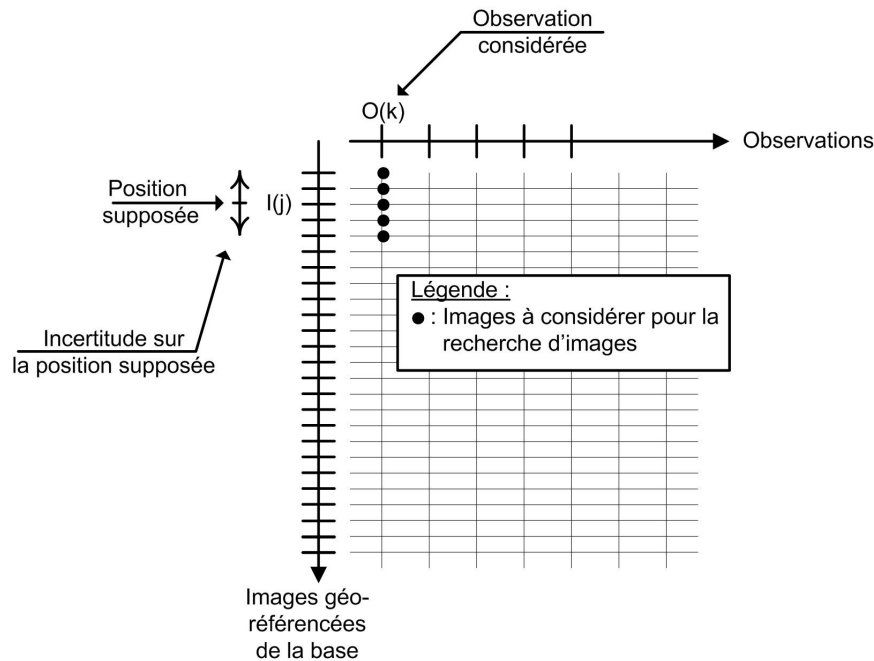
Observation considérée

O(k)

Observations

Position supposée

I(j)

Incertitude sur la position supposée

Légende :
● : Images à considérer pour la recherche d'images

Images géoréférencées de la base